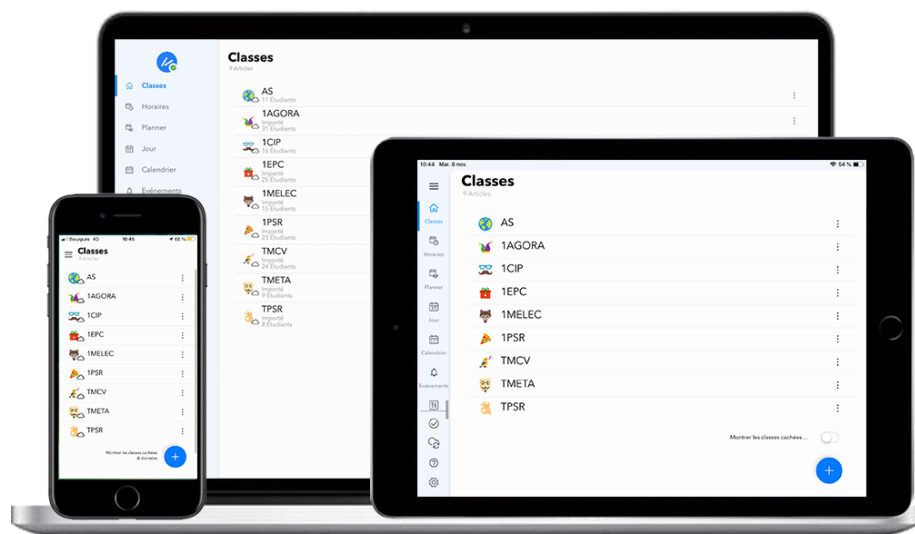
Classes
Horaires
Planner
Jour
Calendrier
Evénements

Classes
9 Articles

AS
11 Etudiants
1AGORA
Importé
31 Etudiants
1CIP
16 Etudiants
1EPC
Importé
25 Etudiants
1MELEC
Importé
15 Etudiants
1PSR
Importé
23 Etudiants
TMCV
Importé
24 Etudiants
TMETA
Importé
9 Etudiants
TPSR
Importé
8 Etudiants

Bouygues 4G 10:45 65 %
Classes
9 Articles
AS
1AGORA
1CIP
1EPC
1MELEC
1PSR
TMCV
TMETA
TPSR
Montrer les classes cachées & données
+

10:44 Mar. 8 nov. 54 %
Classes
9 Articles
Classes
Horaires
Planner
Jour
Calendrier
Evénements
AS
1AGORA
1CIP
1EPC
1MELEC
1PSR
TMCV
TMETA
TPSR
Montrer les classes cachées...
+